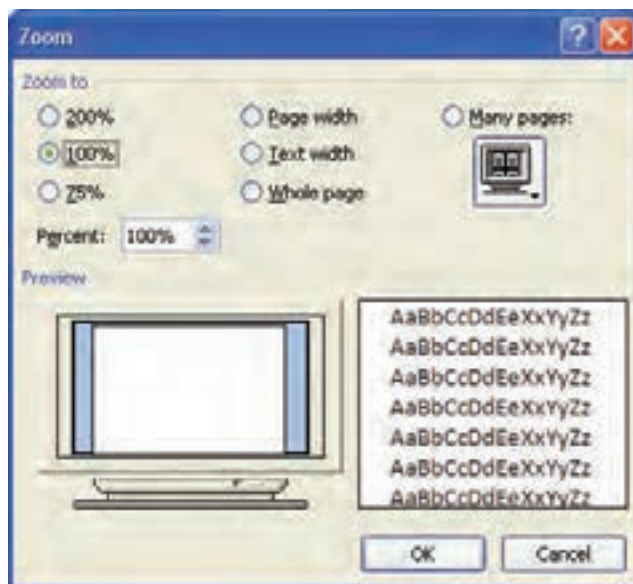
Zoom

Zoom to

200%

100%

75%

Page width

Text width

Whole page

Many pages:

Percent: 100%

Preview

AaBbCcDdEeXxYyZz
AaBbCcDdEeXxYyZz
AaBbCcDdEeXxYyZz
AaBbCcDdEeXxYyZz
AaBbCcDdEeXxYyZz
AaBbCcDdEeXxYyZz
AaBbCcDdEeXxYyZz

OK

Cancel